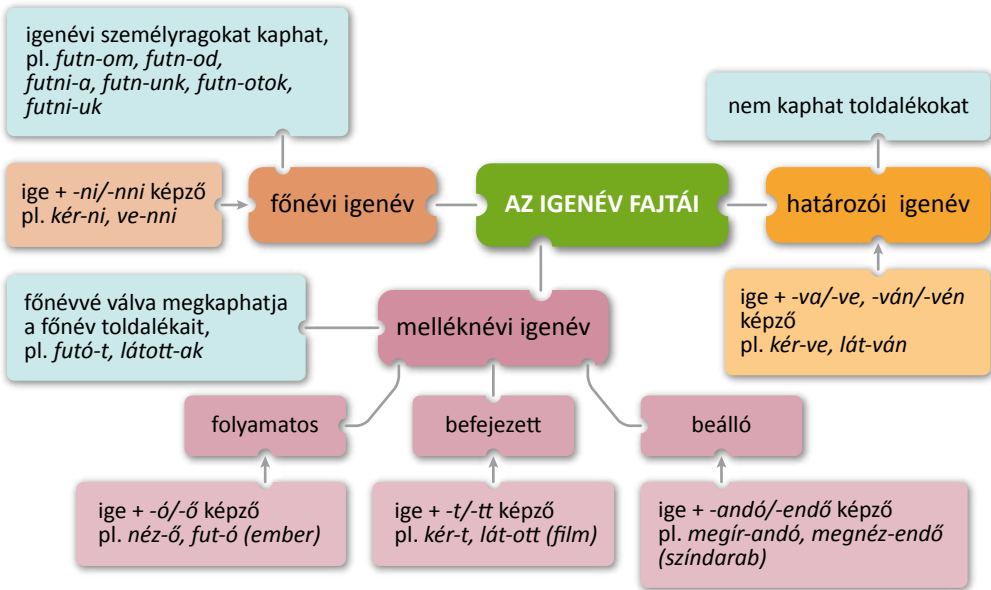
igenévi személyragokat kaphat, pl. futn-om, futn-od, futni-a, futn-unk, futn-otok, futni-uk

nem kaphat toldalékokat

ige + -ni/-nni képző pl. kér-ni, ve-nni

főnévi igenév

AZ IGENÉV FAJTÁI

határozói igenév

ige + -va/-ve, -ván/-vén képző pl. kér-ve, lát-ván

főnévvé válva megkaphatja a főnév toldalékait, pl. futó-t, látott-ak

melléknévi igenév

folyamatos

befejezett

beálló

ige + -ó/-ő képző pl. néz-ő, fut-ó (ember)

ige + -t/-tt képző pl. kér-t, lát-ott (film)

ige + -andó/-endő képző pl. megír-andó, megnéz-endő (színdarab)